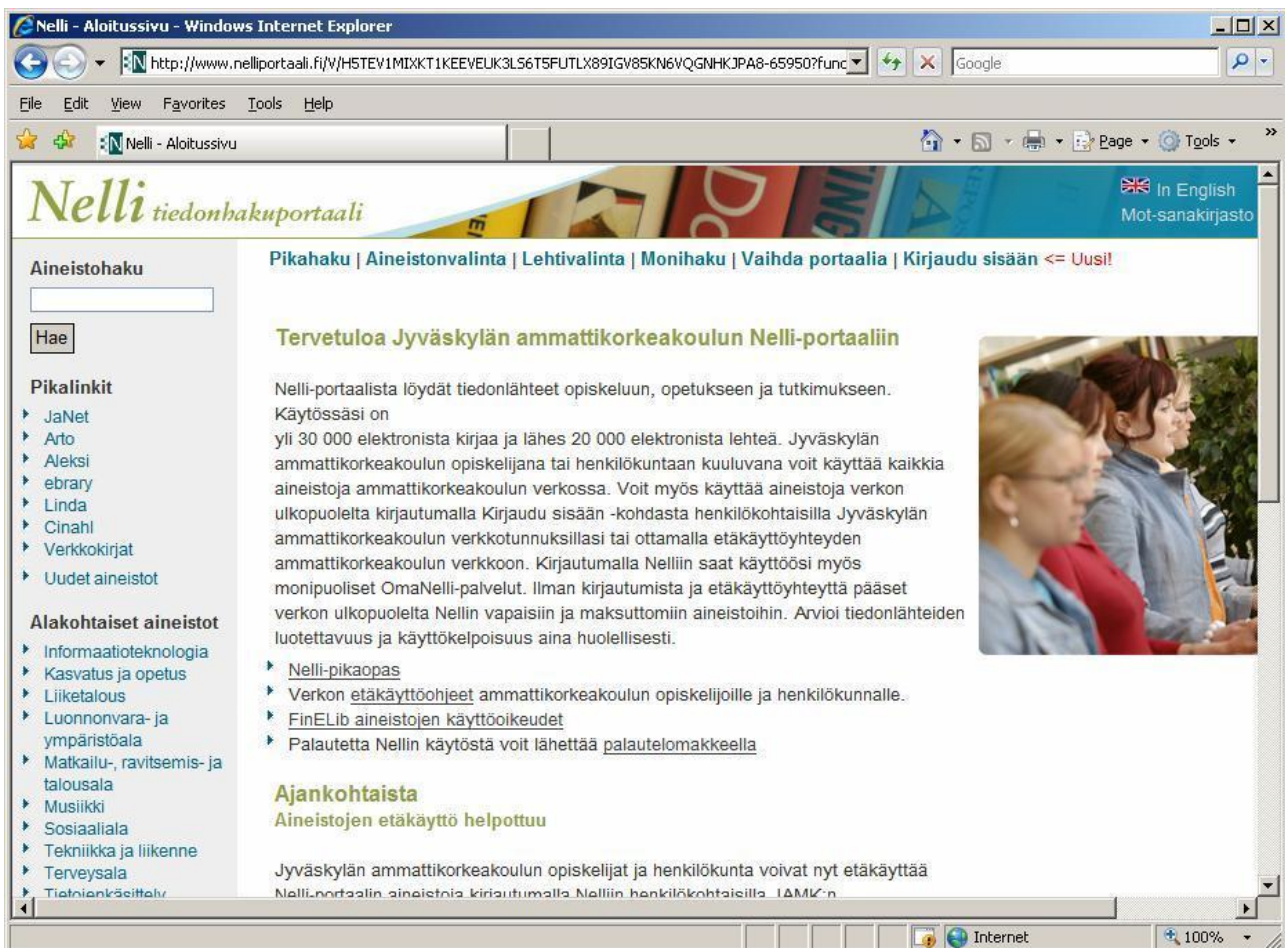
Nelli - Aloitussivu - Windows Internet Explorer

http://www.nelliportaali.fi/V/H5TEV1MIXKT1KEEVEUK3LS6T5FUTLX89IGV85KN6VQGNHKJPA8-65950?func

Google

File Edit View Favorites Tools Help

Nelli - Aloitussivu

Page Tools

Nelli tiedonhakuportaali

In English
Mot-sanakirjasto

Aineistohaku

Hae

Pikalinkit
JaNet
Arto
Aleksi
ebrary
Linda
Cinahl
Verkkokirjat
Uudet aineistot

Alakohtaiset aineistot
Informaatioteknologia
Kasvatus ja opetus
Liiketalous
Luonnonvara- ja ympäristöala
Matkailu-, ravitsemis- ja talousala
Musiikki
Sosiaaliala
Tekniikka ja liikenne
Terveysala
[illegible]

Pikahaku | Aineistonvalinta | Lehtivalinta | Monihaku | Vaihda portaalia | Kirjaudu sisään <= Uusi!

Tervetuloa Jyväskylän ammattikorkeakoulun Nelli-portaaliin

Nelli-portaalista löydät tiedonlähteet opiskeluun, opetukseen ja tutkimukseen. Käytössäsi on
yli 30 000 elektronista kirjaa ja lähes 20 000 elektronista lehteä. Jyväskylän ammattikorkeakoulun opiskelijana tai henkilökuntaan kuuluvana voit käyttää kaikkia aineistoja ammattikorkeakoulun verkossa. Voit myös käyttää aineistoja verkon ulkopuolelta kirjautumalla Kirjaudu sisään -kohdasta henkilökohtaisilla Jyväskylän ammattikorkeakoulun verkkotunnuksillasi tai ottamalla etäkäyttöyhteyden ammattikorkeakoulun verkkoon. Kirjautumalla Nelliin saat käyttöösi myös monipuoliset OmaNelli-palvelut. Ilman kirjautumista ja etäkäyttöyhteyttä pääset verkon ulkopuolelta Nellin vapaisiin ja maksuttomiin aineistoihin. Arvioi tiedonlähteiden luotettavuus ja käyttökelpoisuus aina huolellisesti.

Nelli-pikaopas
Verkon etäkäyttöohjeet ammattikorkeakoulun opiskelijoille ja henkilökunnalle.
FinELib aineistojen käyttöoikeudet
Palautetta Nellin käytöstä voit lähettää palautelomakkeella

Ajankohtaista
Aineistojen etäkäyttö helpottuu

Jyväskylän ammattikorkeakoulun opiskelijat ja henkilökunta voivat nyt etäkäyttää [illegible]

Internet
100%